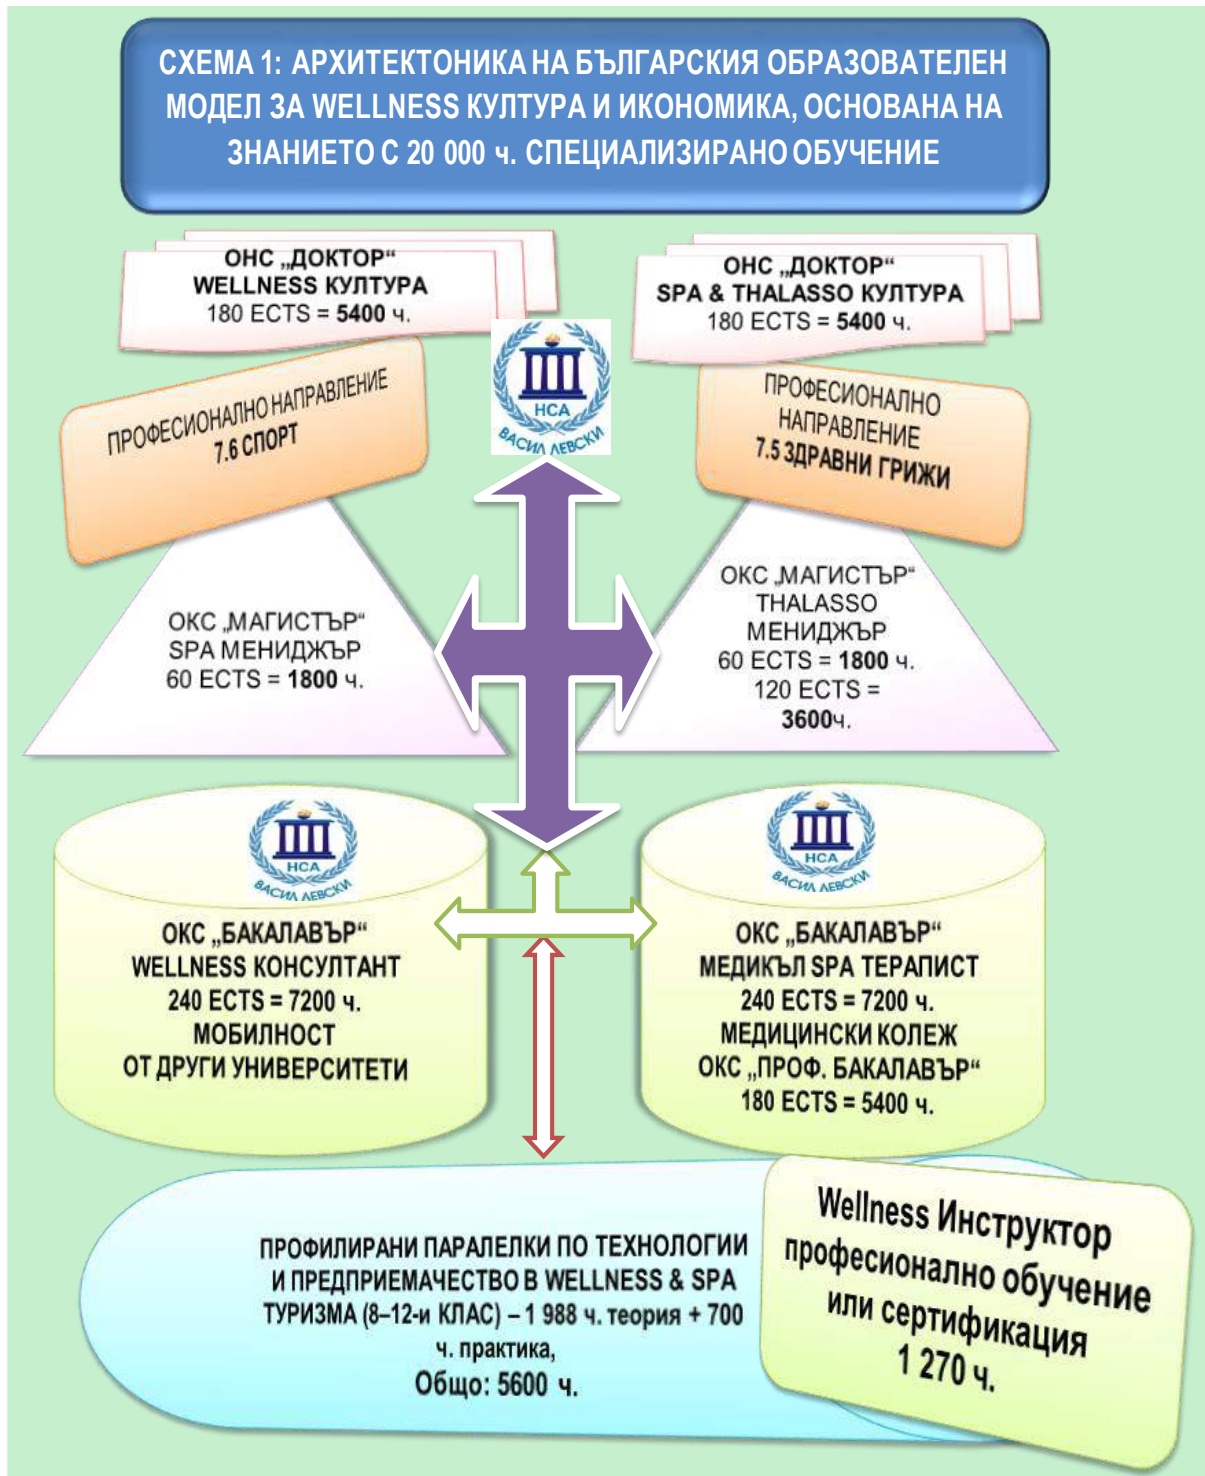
СХЕМА 1: АРХИТЕКТОНИКА НА БЪЛГАРСКИЯ ОБРАЗОВАТЕЛЕН МОДЕЛ ЗА WELLNESS КУЛТУРА И ИКОНОМИКА, ОСНОВАНА НА ЗНАНИЕТО С 20 000 ч. СПЕЦИАЛИЗИРАНО ОБУЧЕНИЕ

ОНС „ДОКТОР“
WELLNESS КУЛТУРА
180 ECTS = 5400 ч.

ОНС „ДОКТОР“
SPA & THALASSO КУЛТУРА
180 ECTS = 5400 ч.

НСА
ВАСИЛ ЛЕВСКИ

ПРОФЕСИОНАЛНО НАПРАВЛЕНИЕ
7.6 СПОРТ

ПРОФЕСИОНАЛНО НАПРАВЛЕНИЕ
7.5 ЗДРАВНИ ГРИЖИ

ОКС „МАГИСТЪР“
SPA МЕНИДЖЪР
60 ECTS = 1800 ч.

ОКС „МАГИСТЪР“
THALASSO
МЕНИДЖЪР
60 ECTS = 1800 ч.
120 ECTS =
3600ч.

НСА
ВАСИЛ ЛЕВСКИ

ОКС „БАКАЛАВЪР“
WELLNESS КОНСУЛТАНТ
240 ECTS = 7200 ч.
МОБИЛНОСТ
ОТ ДРУГИ УНИВЕРСИТЕТИ

НСА
ВАСИЛ ЛЕВСКИ

ОКС „БАКАЛАВЪР“
МЕДИКЪЛ SPA ТЕРАПИСТ
240 ECTS = 7200 ч.
МЕДИЦИНСКИ КОЛЕЖ
ОКС „ПРОФ. БАКАЛАВЪР“
180 ECTS = 5400 ч.

ПРОФИЛИРАНИ ПАРАЛЕЛКИ ПО ТЕХНОЛОГИИ И ПРЕДПРИЕМАЧЕСТВО В WELLNESS & SPA ТУРИЗМА (8–12-и КЛАС) – 1 988 ч. теория + 700 ч. практика,
Общо: 5600 ч.

Wellness Инструктор
професионално обучение
или сертификация
1 270 ч.